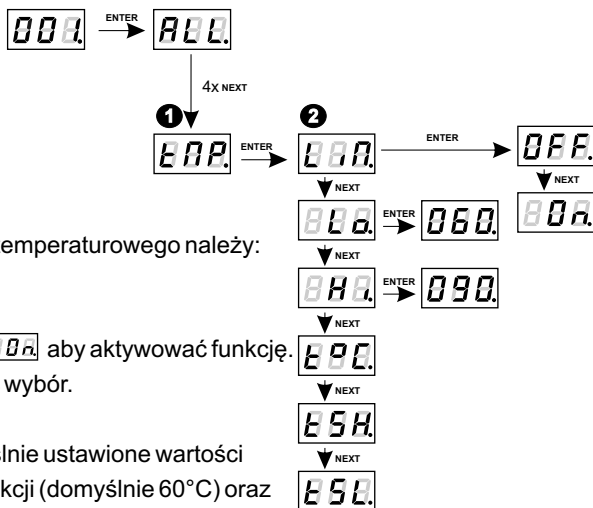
001 ENTER ALL.

4x NEXT

1 tNP. ENTER 2 tin. ENTER OFF.

NEXT On.

NEXT

Lo. ENTER 060.

NEXT

Hi. ENTER 090.

NEXT

tPC.

NEXT

tSH.

NEXT

tSL.

emperaturowego należy:

On aby aktywować funkcję.
wybór.

ślnie ustawione wartości
kcji (domyślnie 60°C) oraz